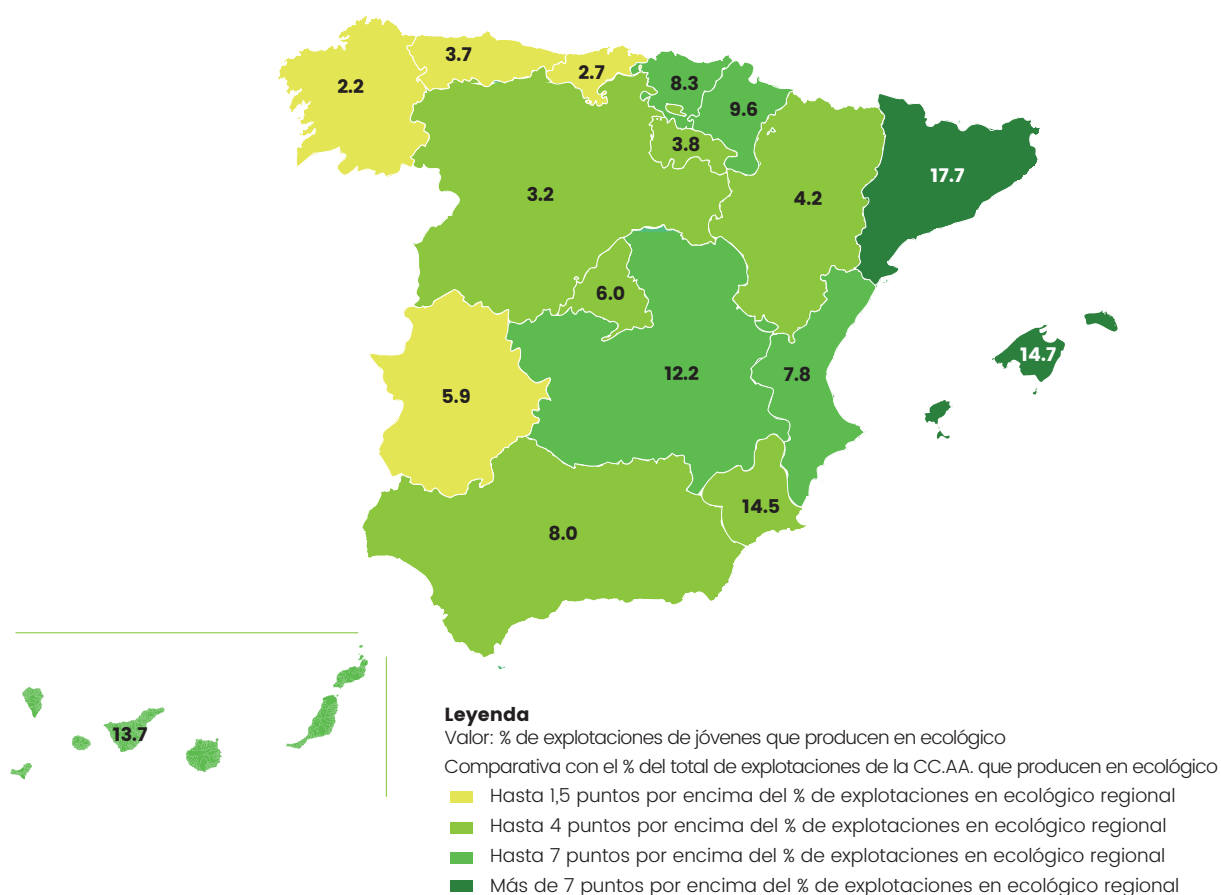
3.7
2.2
2.7
8.3
9.6
3.8
3.2
4.2
17.7
6.0
12.2
7.8
14.7
5.9
14.5
8.0
13.7

Leyenda
Valor: % de explotaciones de jóvenes que producen en ecológico
Comparativa con el % del total de explotaciones de la CC.AA. que producen en ecológico
Hasta 1,5 puntos por encima del % de explotaciones en ecológico regional
Hasta 4 puntos por encima del % de explotaciones en ecológico regional
Hasta 7 puntos por encima del % de explotaciones en ecológico regional
Más de 7 puntos por encima del % de explotaciones en ecológico regional